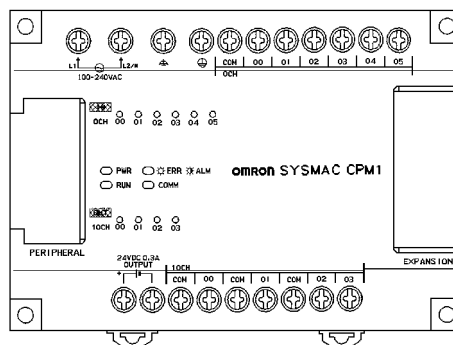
L1 L2/N
100-240VAC

COM 00 01 02 03 04 05
0CH

0CH 00 01 02 03 04 05

PWR ERR ALM
RUN COMM

omron SYSMAC CPM1

1OCH 00 01 02 03

PERIPHERAL

EXPANSION

24VDC 0.3A
OUTPUT
+ -

1OCH
COM 00 COM 01 COM 02 03